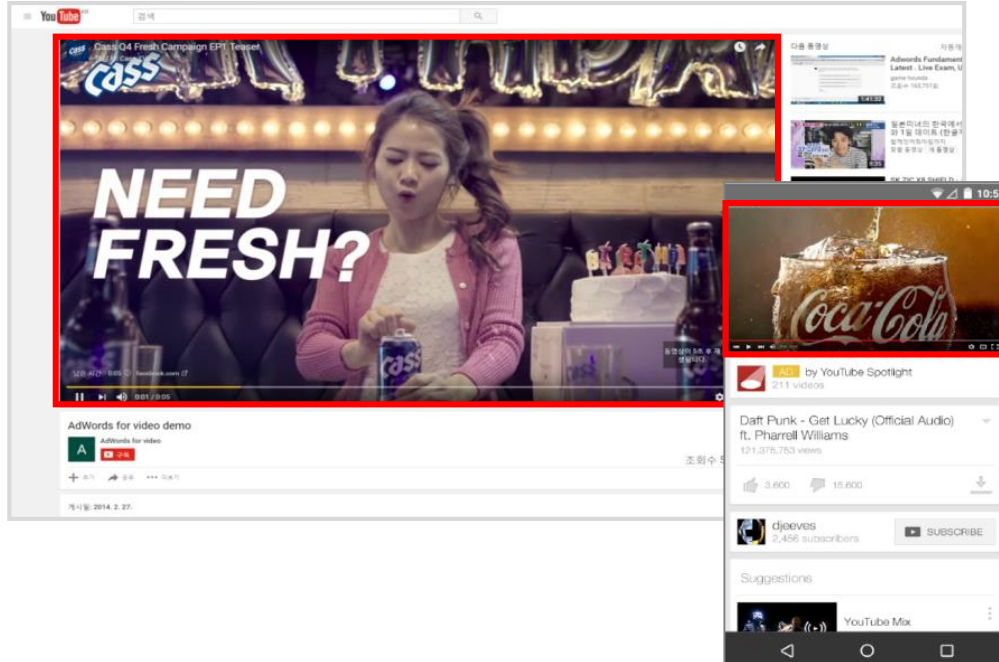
YouTube KR 검색

Cass Q4 Fresh Campaign EPT Teaser
Cass

NEED FRESH?

0:01 / 0:05

AdWords for video demo
AdWords for video
구독
조회수

게시일: 2014. 2. 27.

다음 동영상
Adwords Fundamentals Latest : Live Exam
일본미녀의 한국에서의 1일 데이트
SK ZIC X9 SHIELD

10:5

AD by YouTube Spotlight
211 videos

Daft Punk - Get Lucky (Official Audio) ft. Pharrell Williams
121,376,753 views
3,600 15,600

djeeves
2,456 subscribers
SUBSCRIBE

Suggestions
YouTube Mix